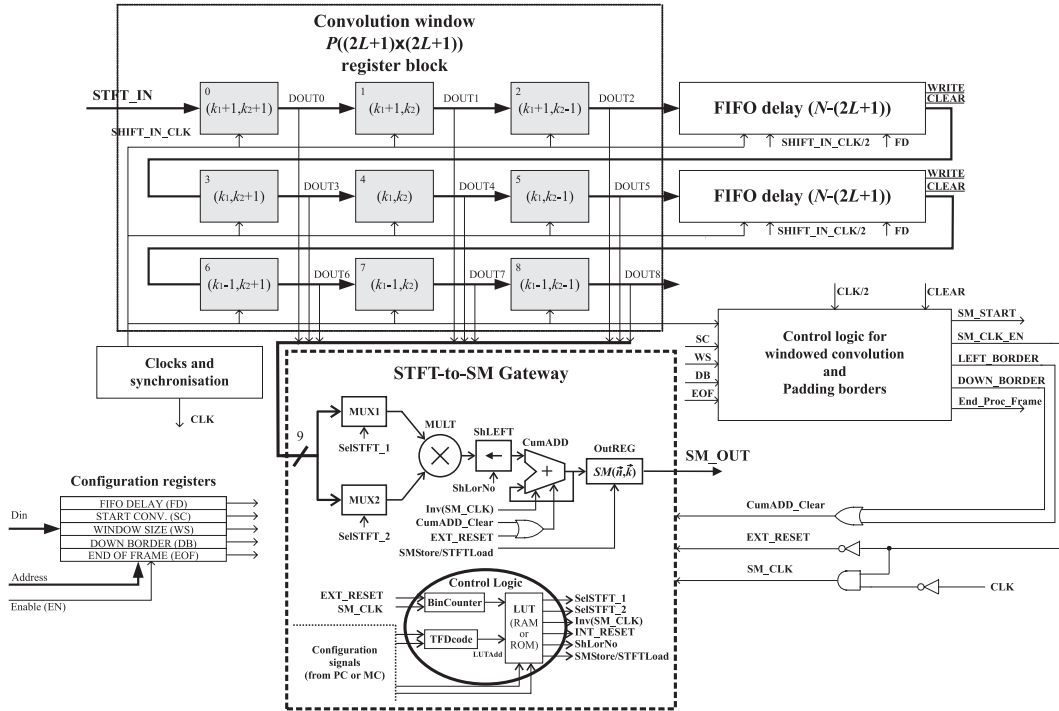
Convolution window
$P((2L+1)\mathbf{x}(2L+1))$
register block

STFT_IN
SHIFT_IN_CLK

0
$(k_1+1,k_2+1)$
DOUT0
1
$(k_1+1,k_2)$
DOUT1
2
$(k_1+1,k_2-1)$
DOUT2
FIFO delay $(N-(2L+1))$
WRITE
CLEAR
SHIFT_IN_CLK/2
FD

3
$(k_1,k_2+1)$
DOUT3
4
$(k_1,k_2)$
DOUT4
5
$(k_1,k_2-1)$
DOUT5
FIFO delay $(N-(2L+1))$
WRITE
CLEAR
SHIFT_IN_CLK/2
FD

6
$(k_1-1,k_2+1)$
DOUT6
7
$(k_1-1,k_2)$
DOUT7
8
$(k_1-1,k_2-1)$
DOUT8

CLK/2
CLEAR
SC
WS
DB
EOF
Control logic for windowed convolution and Padding borders
SM_START
SM_CLK_EN
LEFT_BORDER
DOWN_BORDER
End_Proc_Frame

Clocks and synchronisation
CLK

STFT-to-SM Gateway
9
MUX1
SelSTFT_1
MULT
ShLEFT
ShLorNo
CumADD
OutREG
$SM(\vec{n},\vec{k})$
SM_OUT
MUX2
SelSTFT_2
Inv(SM_CLK)
CumADD_Clear
EXT_RESET
SMStore/STFTLoad

CumADD_Clear
EXT_RESET
SM_CLK
CLK

Configuration registers
FIFO DELAY (FD)
START CONV. (SC)
WINDOW SIZE (WS)
DOWN BORDER (DB)
END OF FRAME (EOF)
Din
Address
Enable (EN)

Control Logic
EXT_RESET
SM_CLK
BinCounter
LUT
(RAM or ROM)
TFDcode
LUTAdd
SelSTFT_1
SelSTFT_2
Inv(SM_CLK)
INT_RESET
ShLorNo
SMStore/STFTLoad
Configuration signals (from PC or MC)